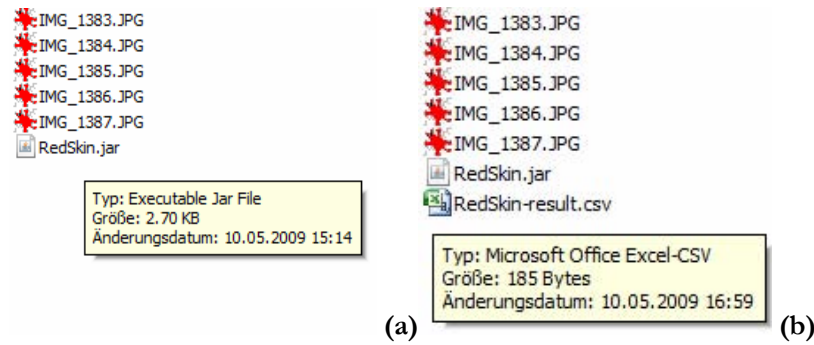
IMG_1383.JPG
IMG_1384.JPG
IMG_1385.JPG
IMG_1386.JPG
IMG_1387.JPG
RedSkin.jar

Typ: Executable Jar File
Größe: 2.70 KB
Änderungsdatum: 10.05.2009 15:14

(a)

IMG_1383.JPG
IMG_1384.JPG
IMG_1385.JPG
IMG_1386.JPG
IMG_1387.JPG
RedSkin.jar
RedSkin-result.csv

Typ: Microsoft Office Excel-CSV
Größe: 185 Bytes
Änderungsdatum: 10.05.2009 16:59

(b)